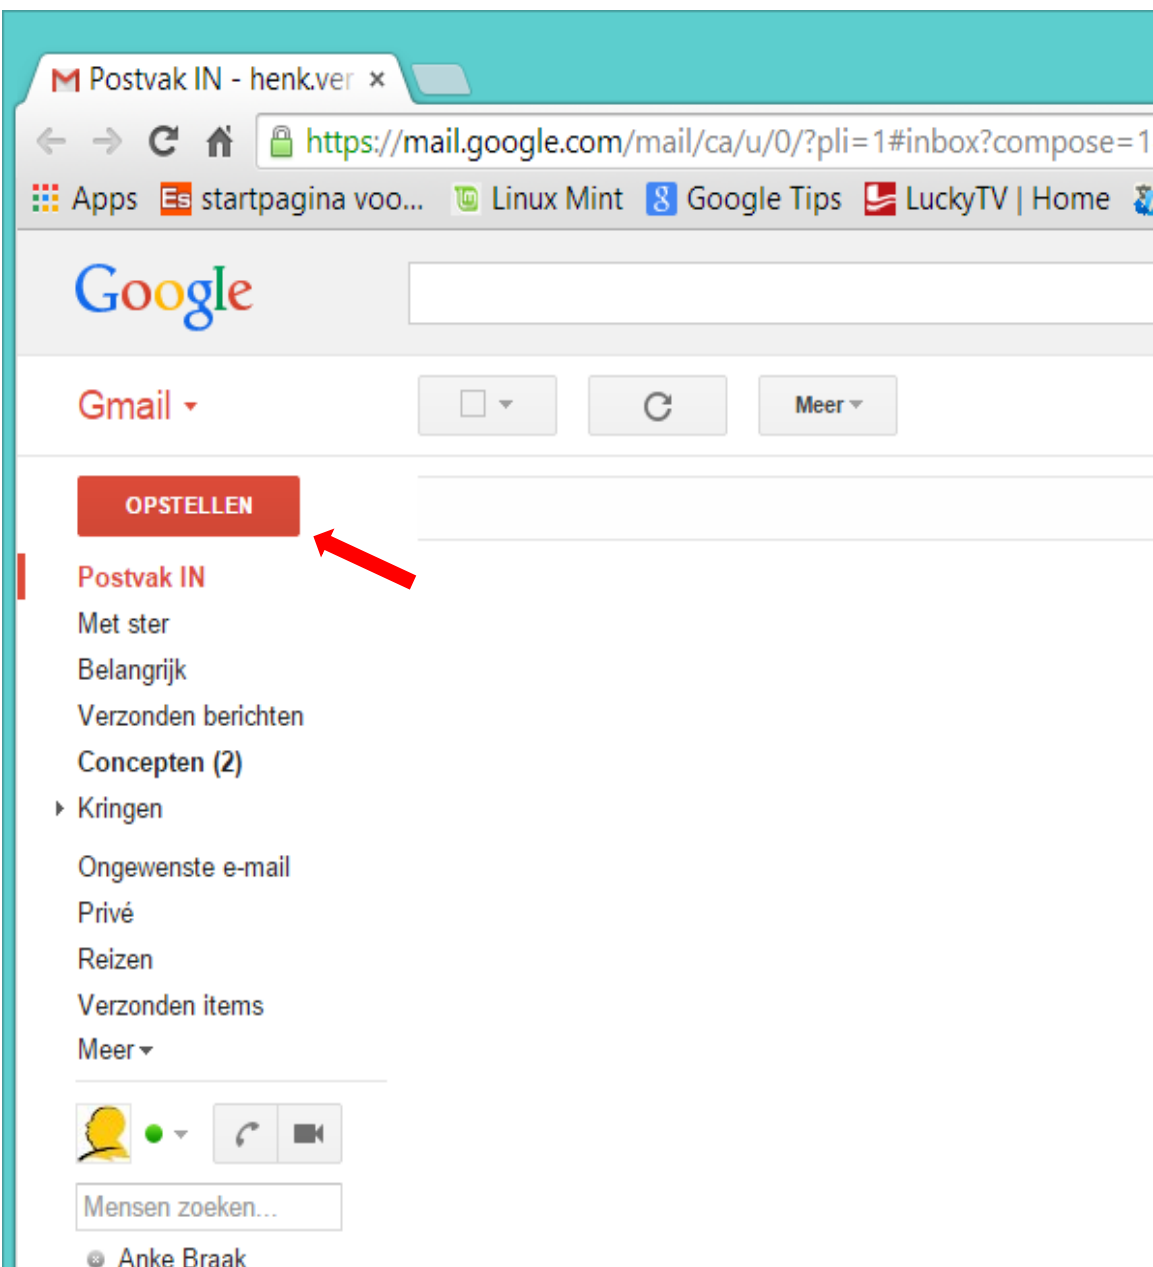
Postvak IN - henk.ver ×

https://mail.google.com/mail/ca/u/0/?pli=1#inbox?compose=1

Apps startpagina voo... Linux Mint Google Tips LuckyTV | Home

Google

Gmail

Meer

OPSTELLEN

Postvak IN
Met ster
Belangrijk
Verzonden berichten
Concepten (2)
Kringen
Ongewenste e-mail
Privé
Reizen
Verzonden items
Meer

Mensen zoeken...

Anke Braak